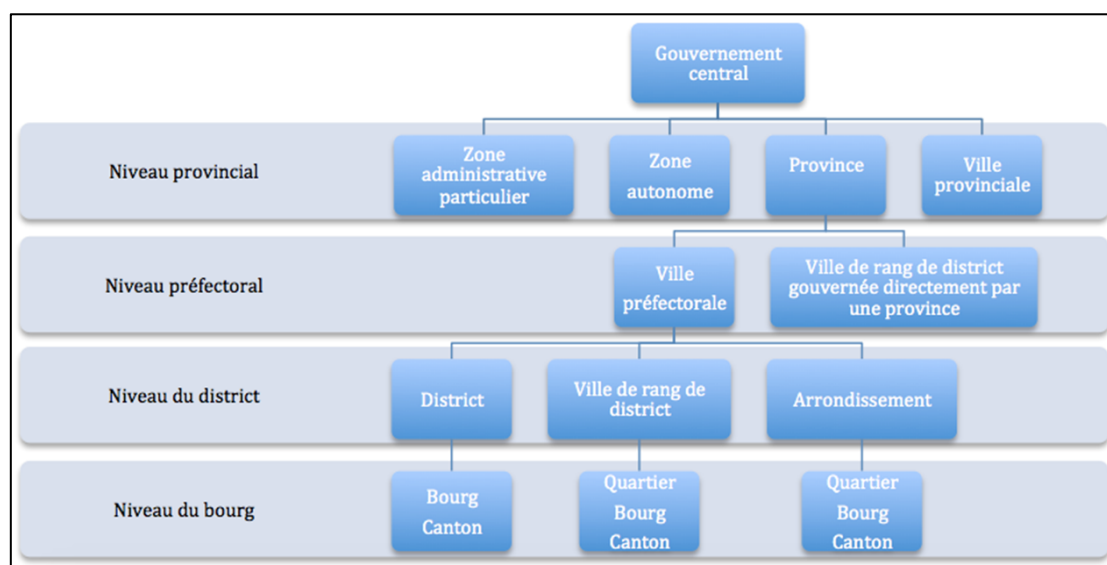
Gouvernement central

Niveau provincial

Zone administrative particulier

Zone autonome

Province

Ville provinciale

Niveau préfectoral

Ville préfectorale

Ville de rang de district gouvernée directement par une province

Niveau du district

District

Ville de rang de district

Arrondissement

Niveau du bourg

Bourg
Canton

Quartier
Bourg
Canton

Quartier
Bourg
Canton